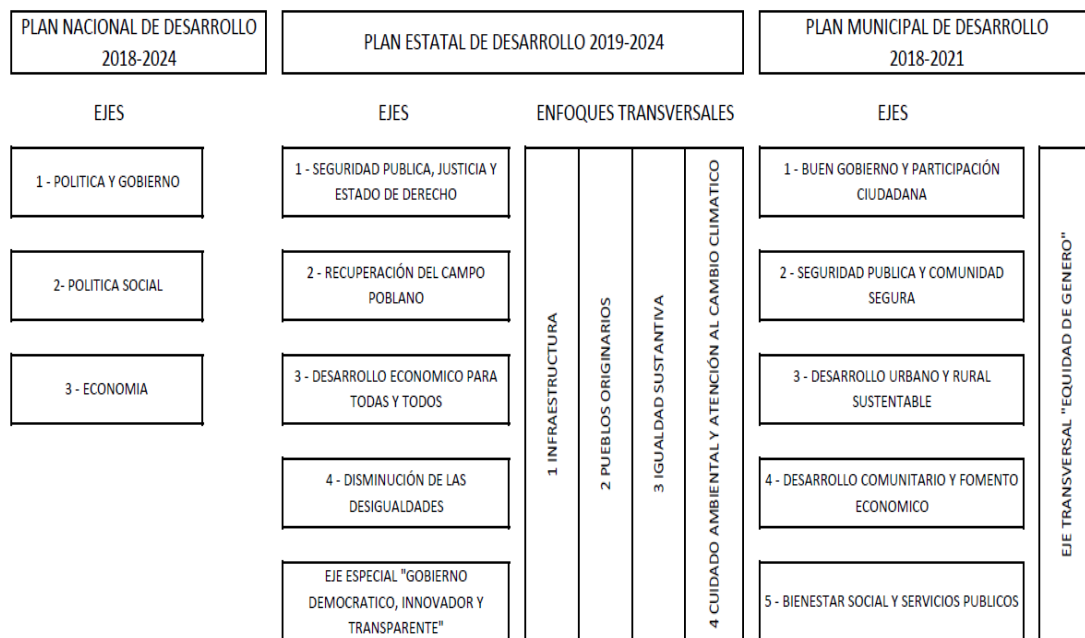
PLAN NACIONAL DE DESARROLLO 2018-2024

PLAN ESTATAL DE DESARROLLO 2019-2024

PLAN MUNICIPAL DE DESARROLLO 2018-2021

EJES

1 - POLITICA Y GOBIERNO

2- POLITICA SOCIAL

3 - ECONOMIA

EJES

1 - SEGURIDAD PUBLICA, JUSTICIA Y ESTADO DE DERECHO

2 - RECUPERACIÓN DEL CAMPO POBLANO

3 - DESARROLLO ECONOMICO PARA TODAS Y TODOS

4 - DISMINUCIÓN DE LAS DESIGUALDADES

EJE ESPECIAL "GOBIERNO DEMOCRATICO, INNOVADOR Y TRANSPARENTE"

ENFOQUES TRANSVERSALES

1 INFRAESTRUCTURA

2 PUEBLOS ORIGINARIOS

3 IGUALDAD SUSTANTIVA

4 CUIDADO AMBIENTAL Y ATENCIÓN AL CAMBIO CLIMATICO

EJES

1 - BUEN GOBIERNO Y PARTICIPACIÓN CIUDADANA

2 - SEGURIDAD PUBLICA Y COMUNIDAD SEGURA

3 - DESARROLLO URBANO Y RURAL SUSTENTABLE

4 - DESARROLLO COMUNITARIO Y FOMENTO ECONOMICO

5 - BIENESTAR SOCIAL Y SERVICIOS PUBLICOS

EJE TRANSVERSAL "EQUIDAD DE GENERO"